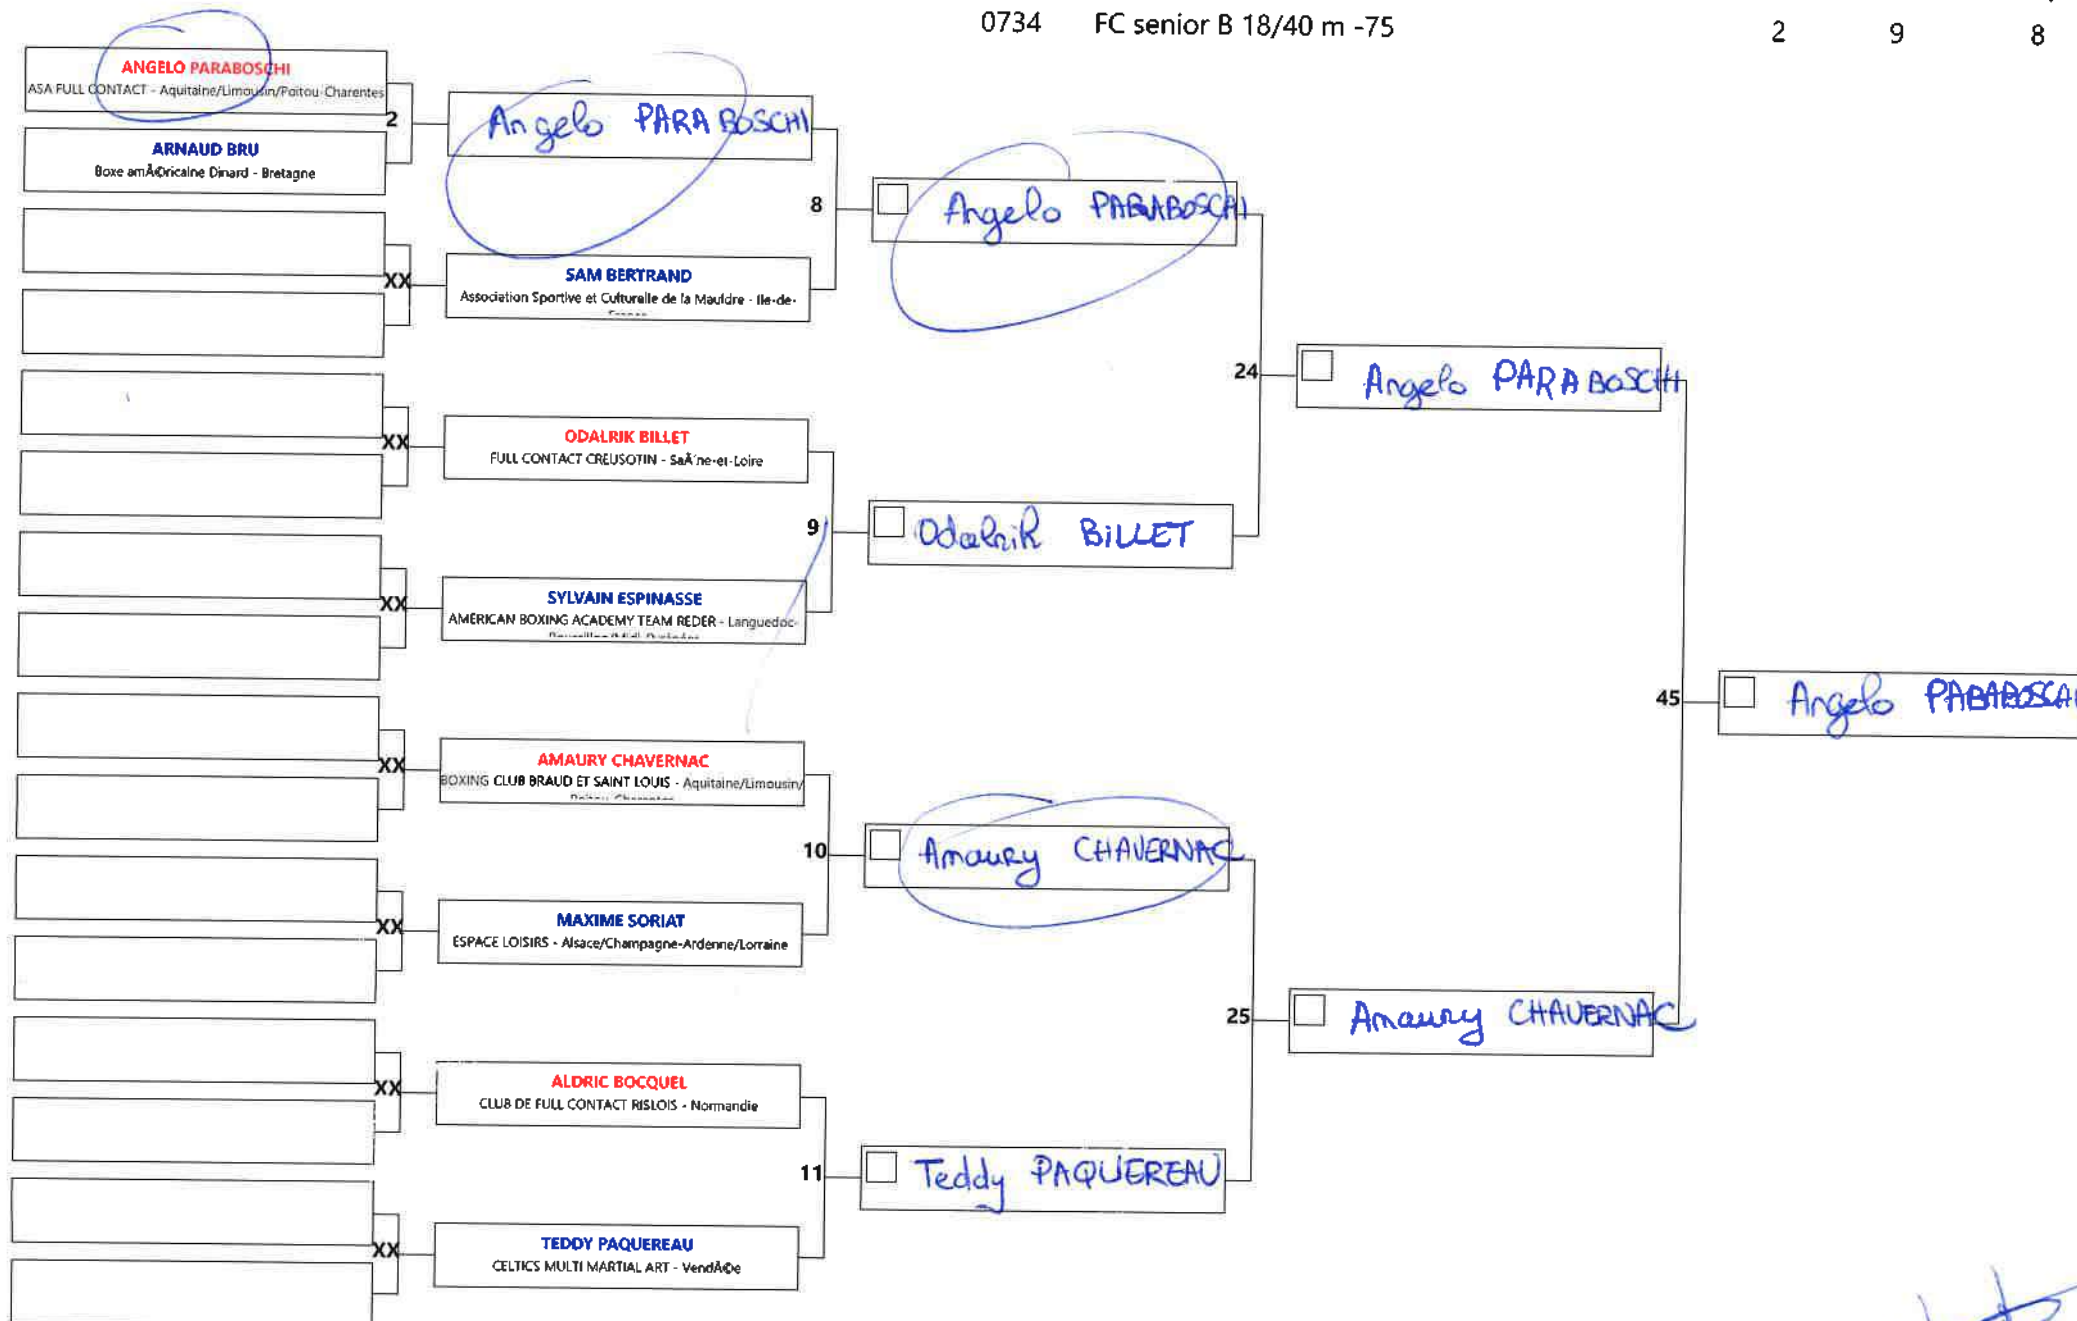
0734 FC senior B 18/40 m -75

2 9 8

ANGELO PARABOSCHI
ASA FULL CONTACT - Aquitaine/Limousin/Poitou-Charentes

2

ARNAUD BRU
Boxe amÃ©ricaine Dinard - Bretagne

Angelo PARABOSCHI

XX

SAM BERTRAND
Association Sportive et Culturelle de la Mauldre - Ile-de-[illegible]

8

Angelo PARABOSCHI

XX

ODALRIK BILLET
FULL CONTACT CREUSOTIN - SaÃ´ne-et-Loire

24

Angelo PARABOSCHI

9

Odalrik BILLET

XX

SYLVAIN ESPINASSE
AMERICAN BOXING ACADEMY TEAM REDER - Languedoc-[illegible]

XX

AMAURY CHAVERNAC
BOXING CLUB BRAUD ET SAINT LOUIS - Aquitaine/Limousin/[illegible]

45

Angelo PARABOSCHI

10

Amaury CHAVERNAC

XX

MAXIME SORIAT
ESPACE LOISIRS - Alsace/Champagne-Ardenne/Lorraine

25

Amaury CHAVERNAC

XX

ALDRIC BOCQUEL
CLUB DE FULL CONTACT RISLOIS - Normandie

11

Teddy PAQUEREAU

XX

TEDDY PAQUEREAU
CELTICS MULTI MARTIAL ART - VendÃ©e